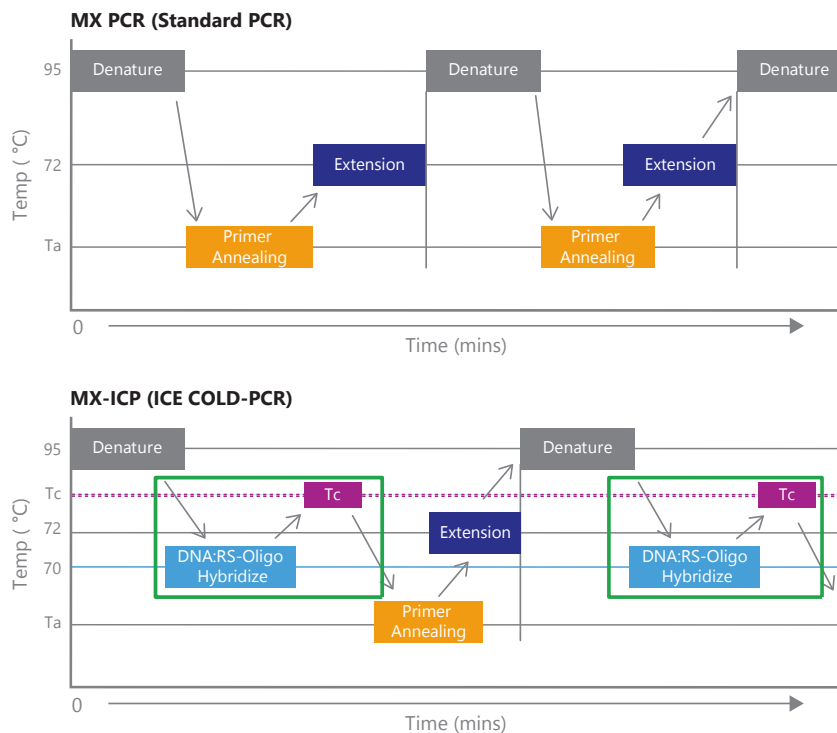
MX PCR (Standard PCR)

Temp (°C)

95

72

Ta

0

Denature

Primer Annealing

Extension

Denature

Primer Annealing

Extension

Denature

Time (mins)

MX-ICP (ICE COLD-PCR)

Temp (°C)

95

Tc

72

70

Ta

0

Denature

DNA:RS-Oligo Hybridize

Tc

Primer Annealing

Extension

Denature

DNA:RS-Oligo Hybridize

Tc

Time (mins)